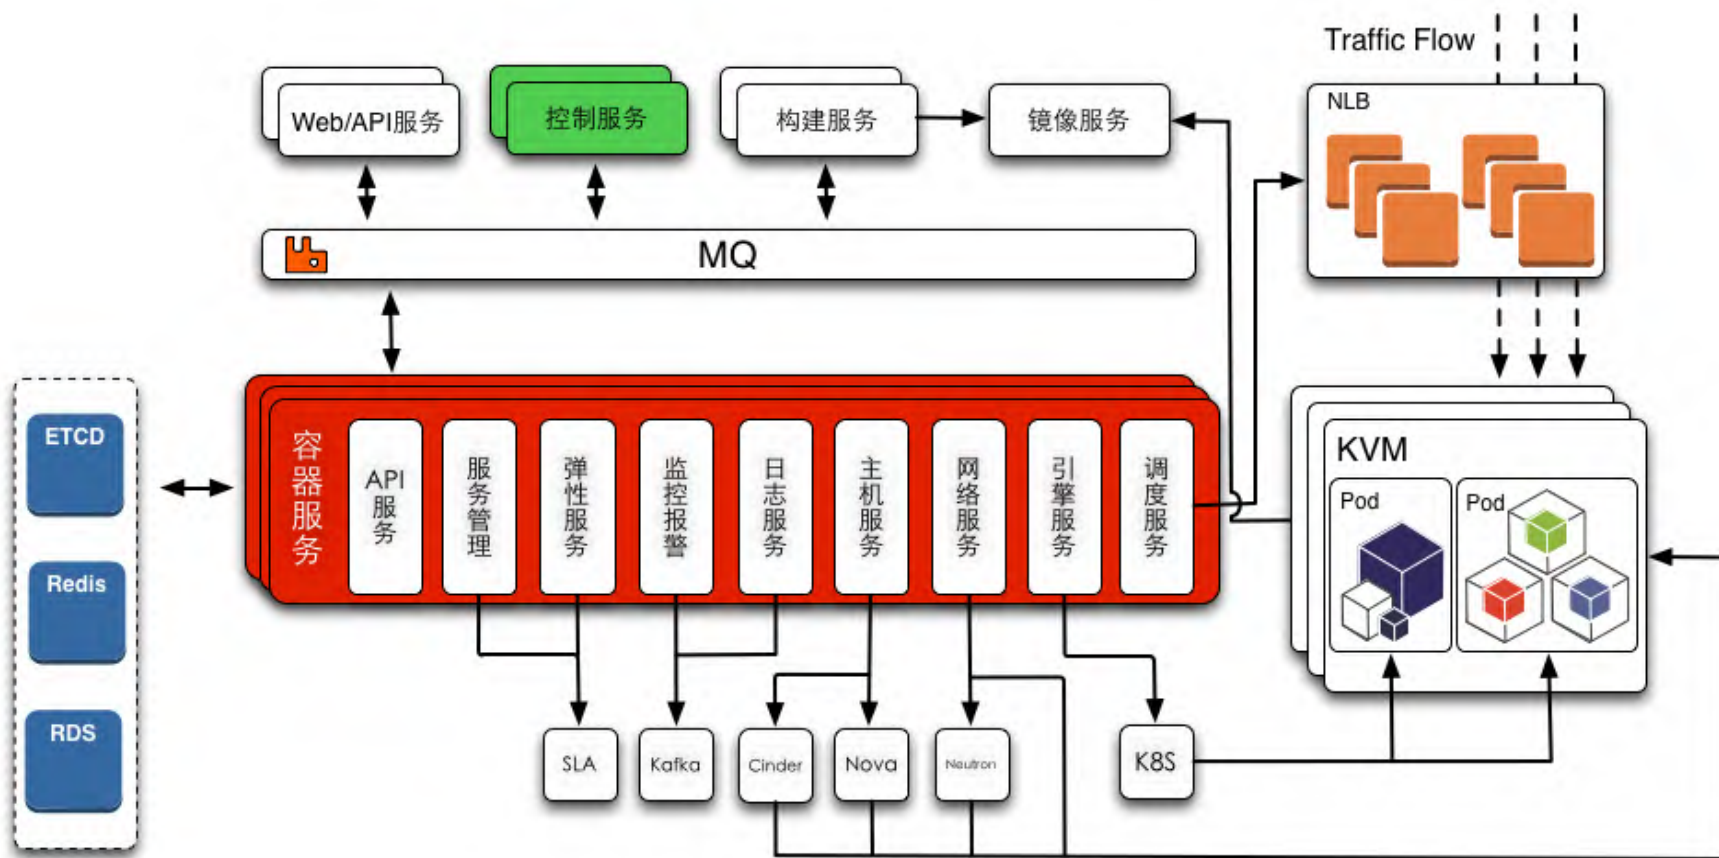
Traffic Flow

Web/API服务

控制服务

构建服务

镜像服务

NLB

MQ

ETCD

Redis

RDS

容器服务

API服务

服务管理

弹性服务

监控报警

日志服务

主机服务

网络服务

引擎服务

调度服务

KVM

Pod

Pod

SLA

Kafka

Cinder

Nova

Neutron

K8S